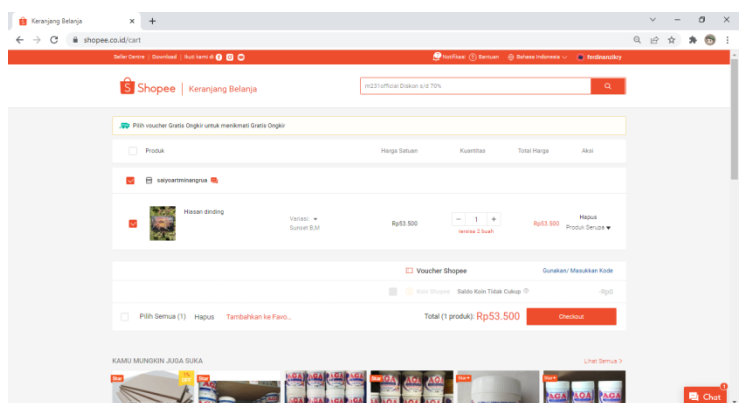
Keranjang Belanja × +

shopee.co.id/cart

Seller Centre | Download | Ikuti kami di

Notifikasi Bantuan Bahasa Indonesia ferdinanzikry

Shopee | Keranjang Belanja

m231official Diskon s/d 70%

Pilih voucher Gratis Ongkir untuk menikmati Gratis Ongkir

| Produk | Harga Satuan | Kuantitas | Total Harga | Aksi |
|---|---|---|---|---|
| saiyoartminangrua | | | | |
| Hiasan dinding Variasi: Sunset B,M | Rp53.500 | − 1 + tersisa 2 buah | Rp53.500 | Hapus Produk Serupa |

Voucher Shopee Gunakan/ Masukkan Kode

Koin Shopee Saldo Koin Tidak Cukup -Rp0

Pilih Semua (1) Hapus Tambahkan ke Favo... Total (1 produk): Rp53.500 Checkout

KAMU MUNGKIN JUGA SUKA Lihat Semua >

Star Star Star Star Star

Chat